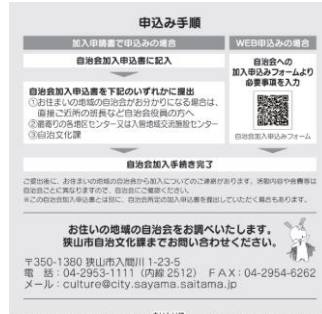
申込み手順

加入申請書で申込みの場合

自治会加入申込書に記入

自治会加入申込書を下記のいずれかに提出
①お住まいの地域の自治会がお分かりになる場合は、直接ご近所の班長など自治会役員の方へ
②最寄りの各地区センター又は入曽地域交流施設センター
③自治文化課

WEB申込みの場合

自治会への加入申込みフォームより必要事項を入力

自治会加入申込みフォーム

自治会加入手続き完了

ご提出後に、お住まいの地域の自治会から加入についてのご連絡があります。活動内容や会費等は自治会ごとに異なりますので、自治会にご確認ください。
※この自治会加入申込書とは別に、自治会所定の加入申込書を提出していただく場合もあります。

お住いの地域の自治会をお調べいたします。
狭山市自治文化課までお問い合わせください。

〒350-1380 狭山市入間川 1-23-5
電 話：04-2953-1111（内線 2512） ＦＡＸ：04-2954-6262
メール：culture@city.sayama.saitama.jp